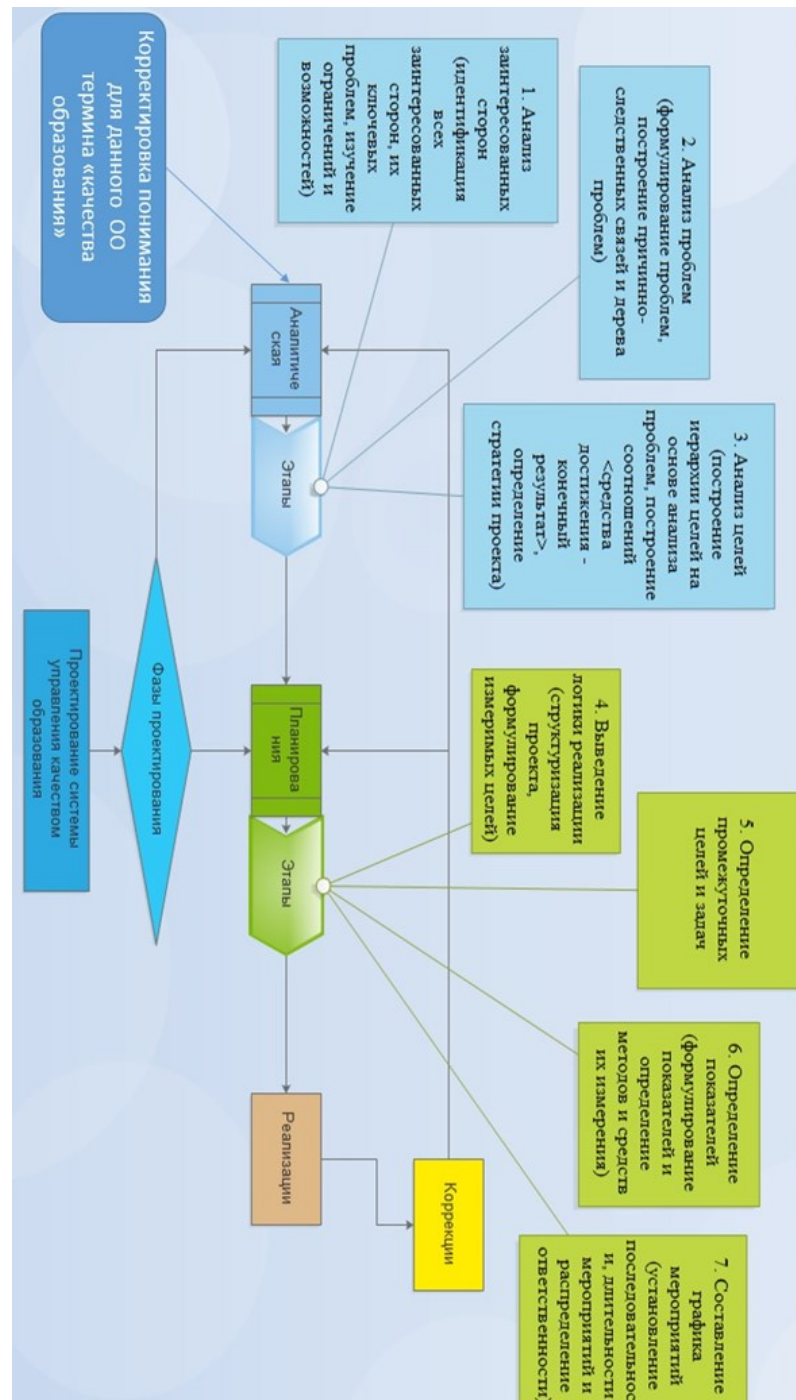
Корректировка понимания для данного ОО термина «качества образования»

1. Анализ заинтересованных сторон (идентификация всех заинтересованных сторон, их ключевых проблем, изучение ограничений и возможностей)

2. Анализ проблем (формулирование проблем, построение причинно-следственных связей и дерева проблем)

3. Анализ целей (построение иерархии целей на основе анализа проблем, построение соотношений <средства достижения - конечный результат>, определение стратегии проекта)

Аналитическая

Этапы

Фазы проектирования

Проектирование системы управления качеством образования

4. Выведение логики реализации (структуризация проекта, формулирование измеримых целей)

5. Определение промежуточных целей и задач

Планирования

Этапы

6. Определение показателей (формулирование показателей и определение методов и средств их измерения)

Реализации

Коррекции

7. Составление графика мероприятий (установление последовательности, длительности мероприятий и распределение ответственности)